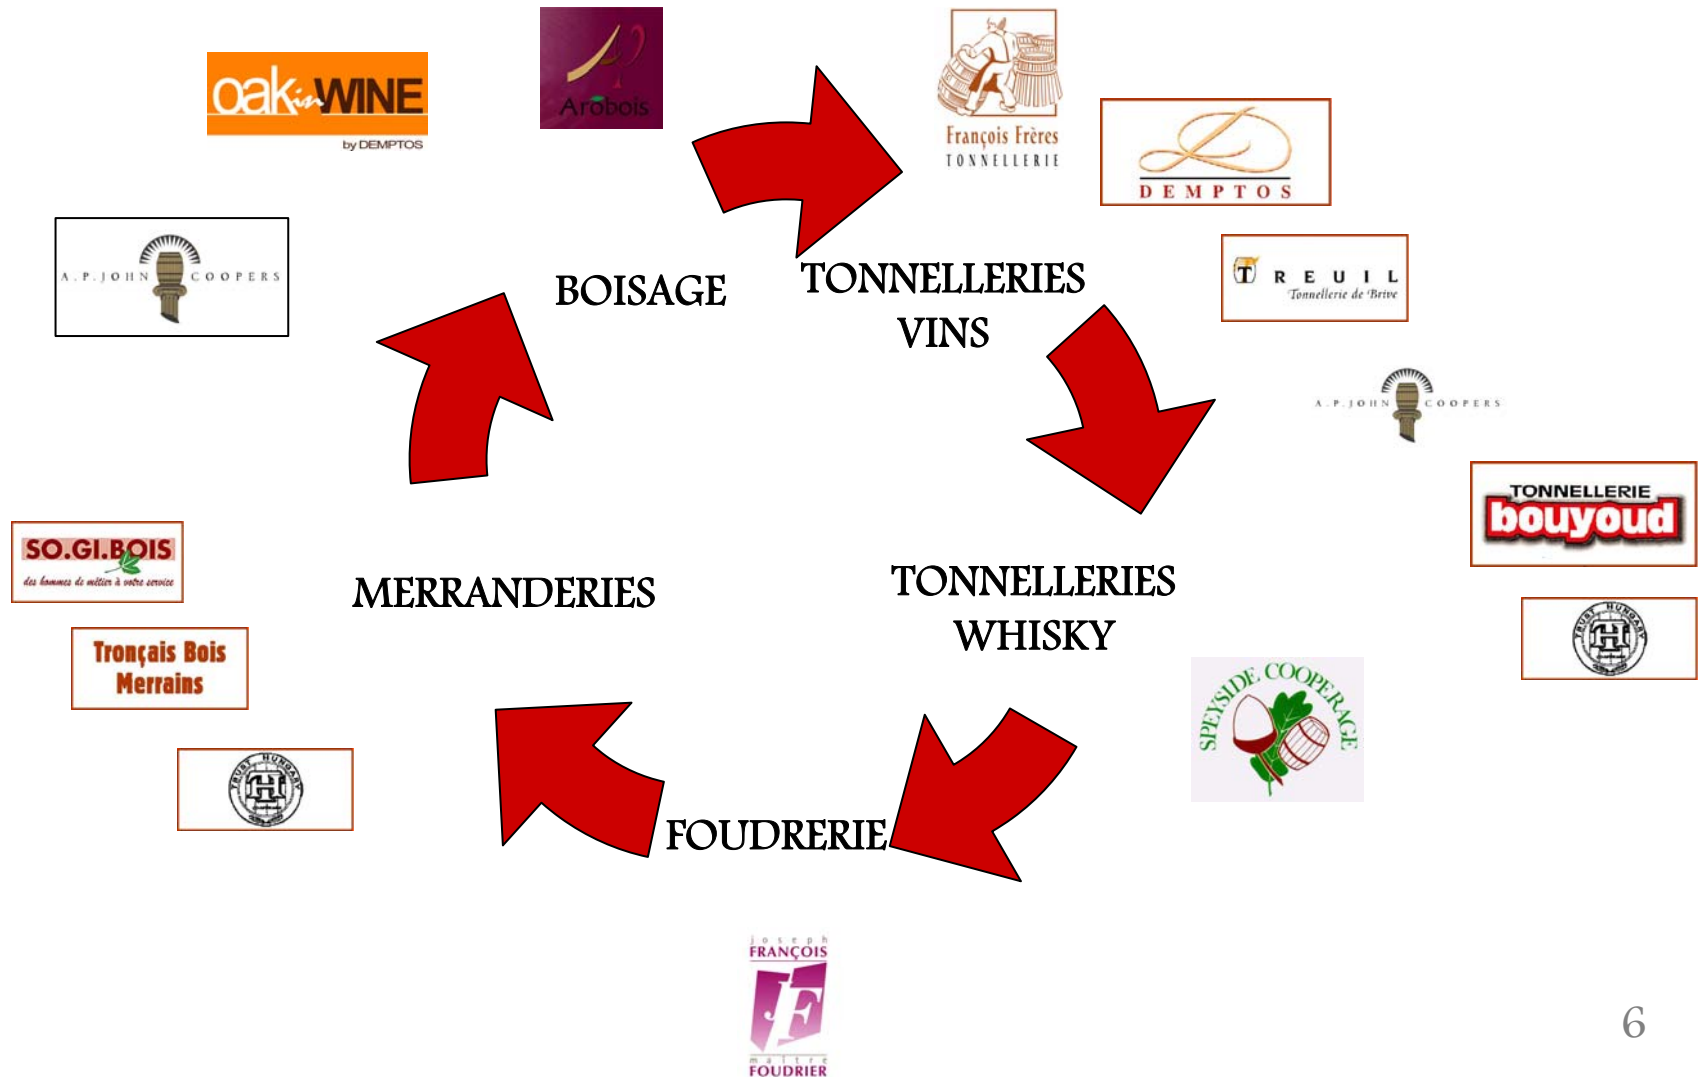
oak in WINE
by DEMPTOS

Arobois

François Frères
TONNELLERIE

DEMPTOS

A.P.JOHN COOPERS

BOISAGE

TONNELLERIES
VINS

TREUIL
Tonnellerie de Brive

A.P.JOHN COOPERS

TONNELLERIE
bouyoud

SO.GI.BOIS
des hommes de métier à votre service

MERRANDERIES

TONNELLERIES
WHISKY

TRUST HUNGARY

Tronçais Bois
Merrains

TRUST HUNGARY

SPEYSIDE COOPERAGE

FOUDRERIE

joseph
FRANÇOIS
maître
FOUDRIER

6